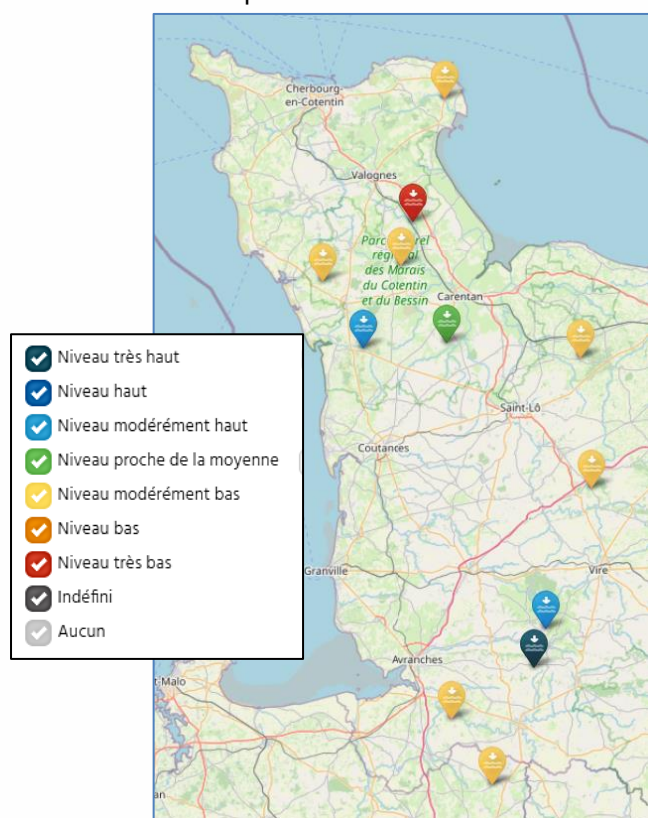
Cherbourg-en-Cotentin

Valognes

Parc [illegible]rel régi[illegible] des Marais du Cotentin et du Bessin

Carentan

Saint-Lô

Coutances

Granville

Vire

Avranches

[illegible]-Malo

Niveau très haut
Niveau haut
Niveau modérément haut
Niveau proche de la moyenne
Niveau modérément bas
Niveau bas
Niveau très bas
Indéfini
Aucun